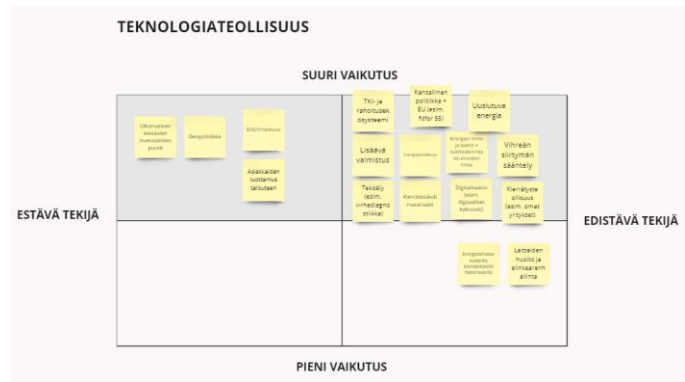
TEKNOLOGIATEOLLISUUS

SUURI VAIKUTUS

ESTÄVÄ TEKIJÄ

EDISTÄVÄ TEKIJÄ

PIENI VAIKUTUS

Ulkomaisten kestävien investointien puute

Geopolitiikka

EU:n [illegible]

Asiakkaiden luottamus talouteen

TKI- ja rahoitusek osysteemi

Kansallinen politiikka + EU (esim. fit for 55)

Uusiutuva energia

Lisäävä valmistus

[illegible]

Energian hinta ja saanti + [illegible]

Vihreän siirtymän sääntely

Teksäily (esim. virheidiagno stiikka)

Kierrätetävät materiaalit

Digitalisaatio (esim. digitaaliset kaksoset)

Kierrätyste ollisuus (esim. omat yritykset)

Energiatehokkuus kuluvien komponenttien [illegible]

Laitteiden huolto ja elinkaaren allinta